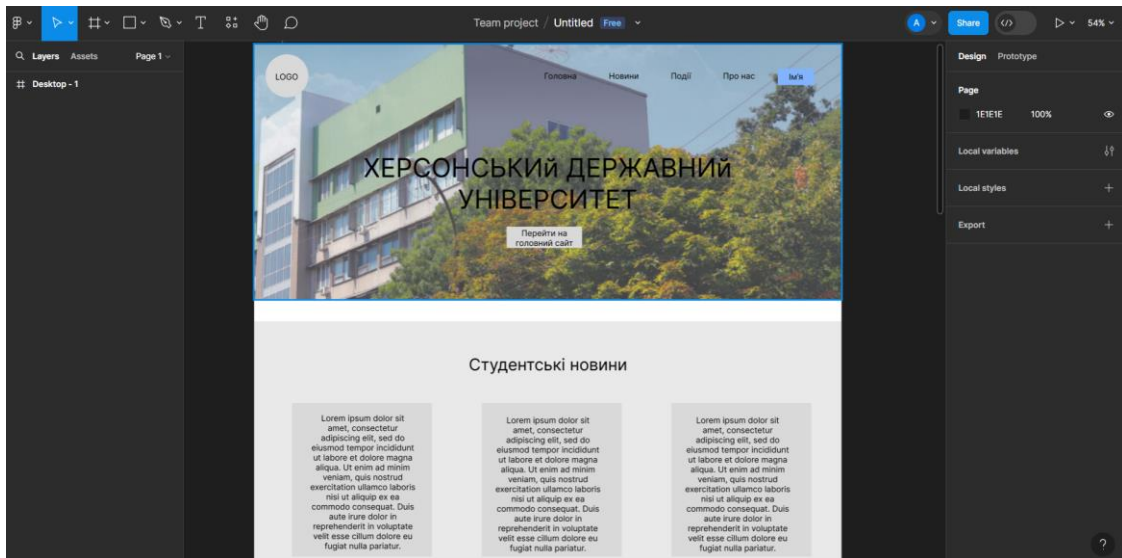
Team project / Untitled Free

A

Share

54%

Layers Assets

Page 1

Desktop - 1

LOGO

Головна Новини Події Про нас Ім'я

ХЕРСОНСЬКИЙ ДЕРЖАВНИЙ УНІВЕРСИТЕТ

Перейти на головний сайт

Студентські новини

Lorem ipsum dolor sit amet, consectetur adipiscing elit, sed do eiusmod tempor incididunt ut labore et dolore magna aliqua. Ut enim ad minim veniam, quis nostrud exercitation ullamco laboris nisi ut aliquip ex ea commodo consequat. Duis aute irure dolor in reprehenderit in voluptate velit esse cillum dolore eu fugiat nulla pariatur.

Lorem ipsum dolor sit amet, consectetur adipiscing elit, sed do eiusmod tempor incididunt ut labore et dolore magna aliqua. Ut enim ad minim veniam, quis nostrud exercitation ullamco laboris nisi ut aliquip ex ea commodo consequat. Duis aute irure dolor in reprehenderit in voluptate velit esse cillum dolore eu fugiat nulla pariatur.

Lorem ipsum dolor sit amet, consectetur adipiscing elit, sed do eiusmod tempor incididunt ut labore et dolore magna aliqua. Ut enim ad minim veniam, quis nostrud exercitation ullamco laboris nisi ut aliquip ex ea commodo consequat. Duis aute irure dolor in reprehenderit in voluptate velit esse cillum dolore eu fugiat nulla pariatur.

Design Prototype

Page

1E1E1E 100%

Local variables

Local styles

Export

?